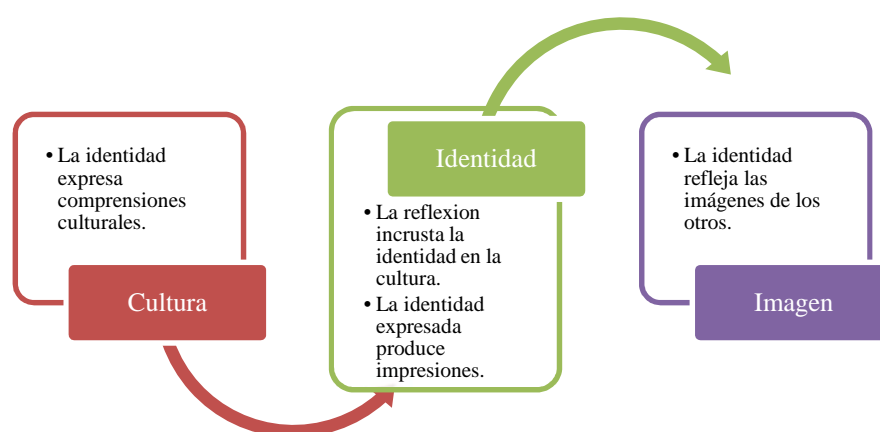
• La identidad expresa comprensiones culturales.

Cultura

Identidad

• La reflexion incrusta la identidad en la cultura.
• La identidad expresada produce impresiones.

• La identidad refleja las imágenes de los otros.

Imagen